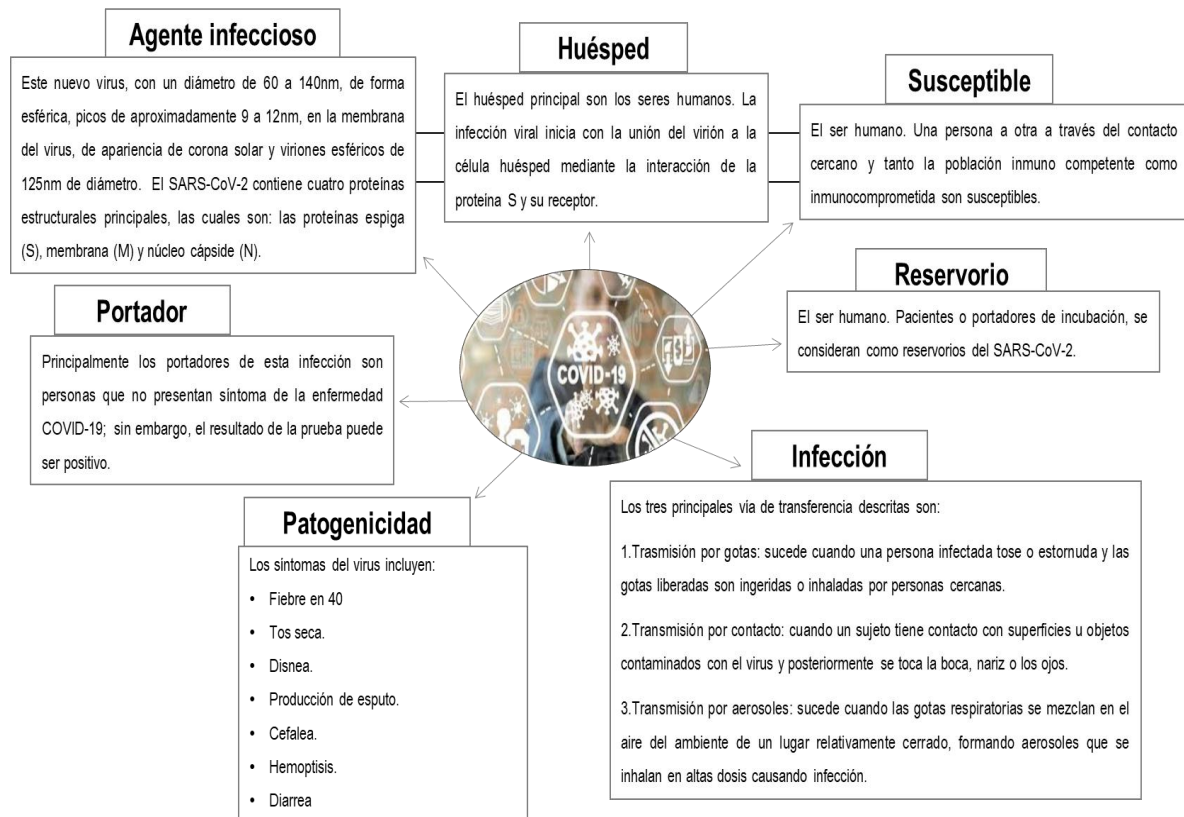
Agente infeccioso

Este nuevo virus, con un diámetro de 60 a 140nm, de forma esférica, picos de aproximadamente 9 a 12nm, en la membrana del virus, de apariencia de corona solar y viriones esféricos de 125nm de diámetro. El SARS-CoV-2 contiene cuatro proteínas estructurales principales, las cuales son: las proteínas espiga (S), membrana (M) y núcleo cápside (N).

Huésped

El huésped principal son los seres humanos. La infección viral inicia con la unión del virión a la célula huésped mediante la interacción de la proteína S y su receptor.

Susceptible

El ser humano. Una persona a otra a través del contacto cercano y tanto la población inmuno competente como inmunocomprometida son susceptibles.

Reservorio

El ser humano. Pacientes o portadores de incubación, se consideran como reservorios del SARS-CoV-2.

COVID-19

Portador

Principalmente los portadores de esta infección son personas que no presentan síntoma de la enfermedad COVID-19; sin embargo, el resultado de la prueba puede ser positivo.

Infección

Los tres principales vía de transferencia descritas son:

1.Trasmisión por gotas: sucede cuando una persona infectada tose o estornuda y las gotas liberadas son ingeridas o inhaladas por personas cercanas.

2.Transmisión por contacto: cuando un sujeto tiene contacto con superficies u objetos contaminados con el virus y posteriormente se toca la boca, nariz o los ojos.

3.Transmisión por aerosoles: sucede cuando las gotas respiratorias se mezclan en el aire del ambiente de un lugar relativamente cerrado, formando aerosoles que se inhalan en altas dosis causando infección.

Patogenicidad

Los síntomas del virus incluyen:

• Fiebre en 40
• Tos seca.
• Disnea.
• Producción de esputo.
• Cefalea.
• Hemoptisis.
• Diarrea